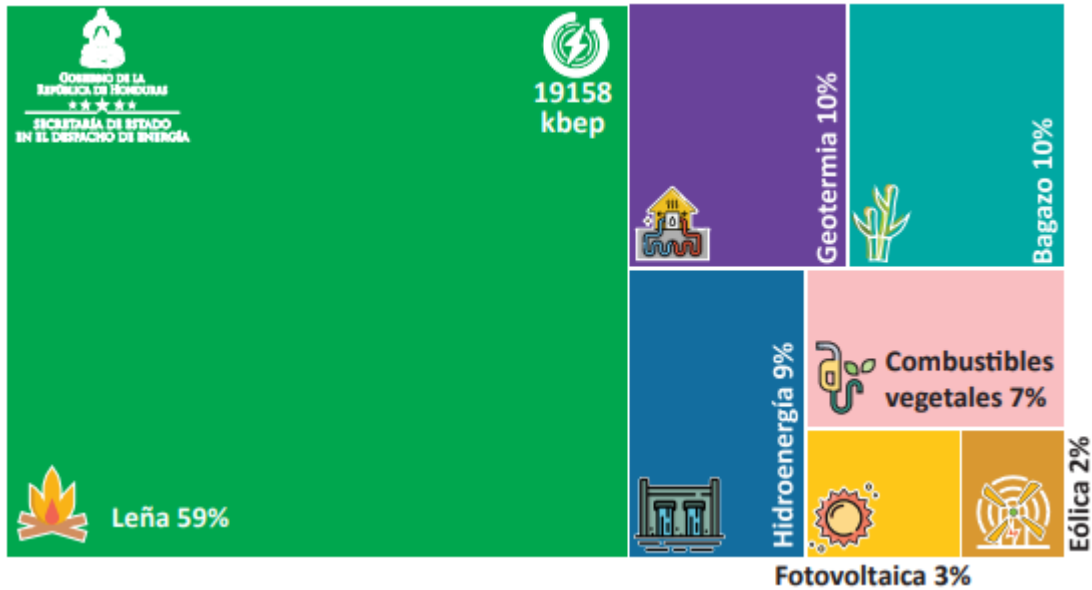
Gobierno de la República de Honduras
SECRETARÍA DE ESTADO EN EL DESPACHO DE ENERGÍA

19158 kbep

Leña 59%

Geotermia 10%

Bagazo 10%

Hidroenergía 9%

Combustibles vegetales 7%

Eólica 2%

Fotovoltaica 3%